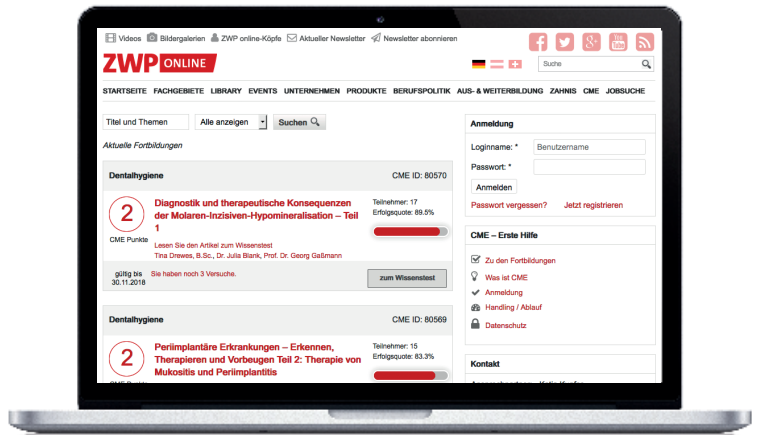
Videos Bildergalerien ZWP online-Köpfe Aktueller Newsletter Newsletter abonnieren

ZWP ONLINE

Suche

STARTSEITE FACHGEBIETE LIBRARY EVENTS UNTERNEHMEN PRODUKTE BERUFSPOLITIK AUS- & WEITERBILDUNG ZAHNIS CME JOBSUCHE

Titel und Themen | Alle anzeigen | Suchen

Aktuelle Fortbildungen

Dentalhygiene CME ID: 80570

2
CME Punkte

Diagnostik und therapeutische Konsequenzen der Molaren-Inzisiven-Hypomineralisation – Teil 1

Lesen Sie den Artikel zum Wissenstest
Tina Drewes, B.Sc., Dr. Julia Blank, Prof. Dr. Georg Gaßmann

Teilnehmer: 17
Erfolgsquote: 89.5%

gültig bis 30.11.2018
Sie haben noch 3 Versuche.
zum Wissenstest

Dentalhygiene CME ID: 80569

2
CME Punkte

Periimplantäre Erkrankungen – Erkennen, Therapieren und Vorbeugen Teil 2: Therapie von Mukositis und Periimplantitis

Teilnehmer: 15
Erfolgsquote: 83.3%

Anmeldung

Loginname: * Benutzername
Passwort: *
Anmelden
Passwort vergessen? Jetzt registrieren

CME – Erste Hilfe

Zu den Fortbildungen
Was ist CME
Anmeldung
Handling / Ablauf
Datenschutz

Kontakt